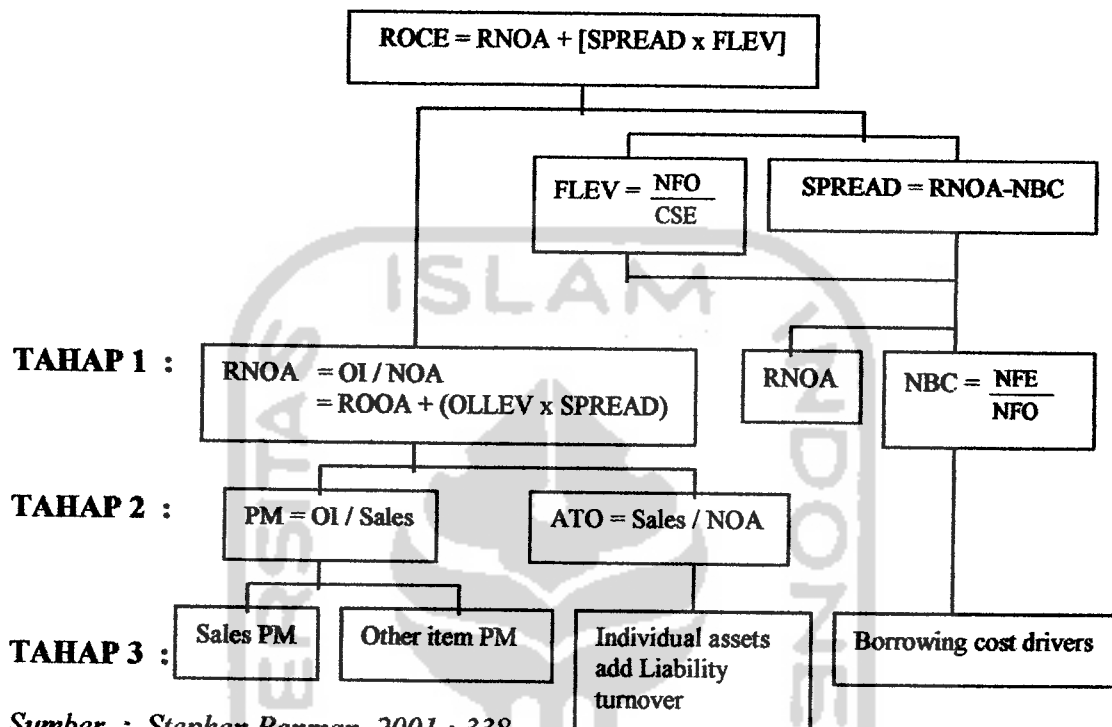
ROCE = RNOA + [SPREAD x FLEV]

FLEV = $\frac{NFO}{CSE}$

SPREAD = RNOA-NBC

ISLAM

TAHAP 1 :

RNOA = OI / NOA
= ROOA + (OLLEV x SPREAD)

RNOA

NBC = $\frac{NFE}{NFO}$

TAHAP 2 :

PM = OI / Sales

ATO = Sales / NOA

TAHAP 3 :

Sales PM

Other item PM

Individual assets add Liability turnover

Borrowing cost drivers

Sumber : Stephen Penman, 2001 : 338